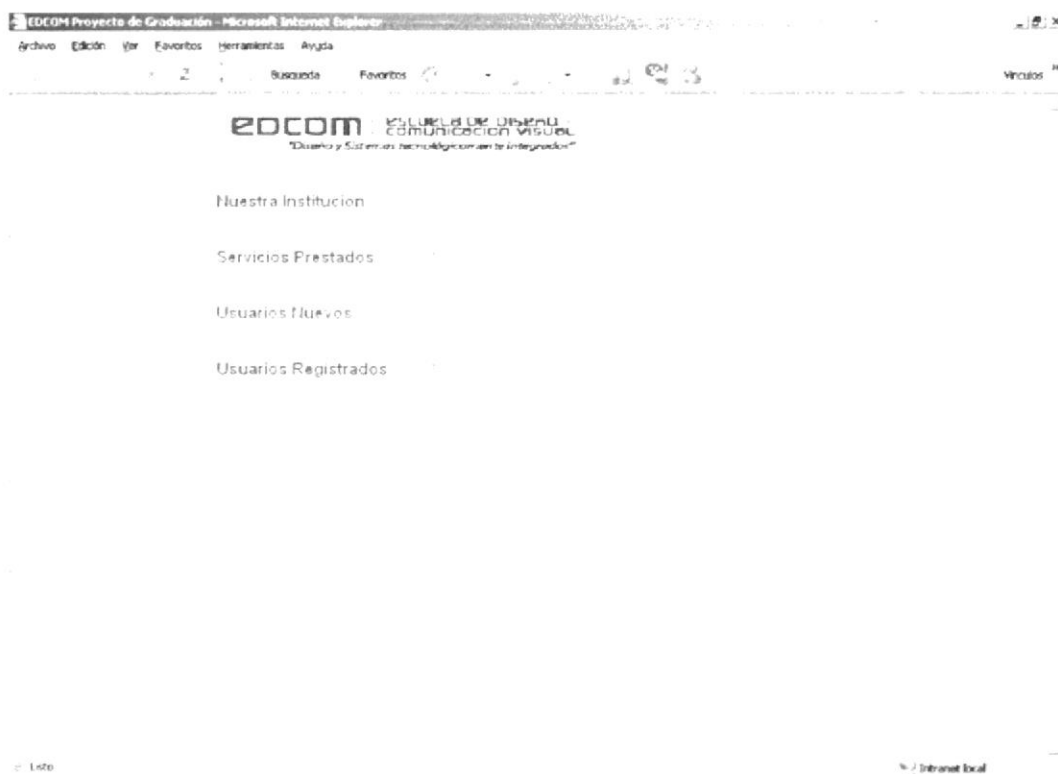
EDCOM Proyecto de Graduación - Microsoft Internet Explorer

Archivo Edición Ver Favoritos Herramientas Ayuda

Busqueda Favoritos

Vínculos

EDCOM ESCUELA DE DISEÑO COMUNICACION VISUAL
"Diseño y Sistemas tecnológicamente integrados"

Nuestra Institucion

Servicios Prestados

Usuarios Nuevos

Usuarios Registrados

Listo

Intranet local